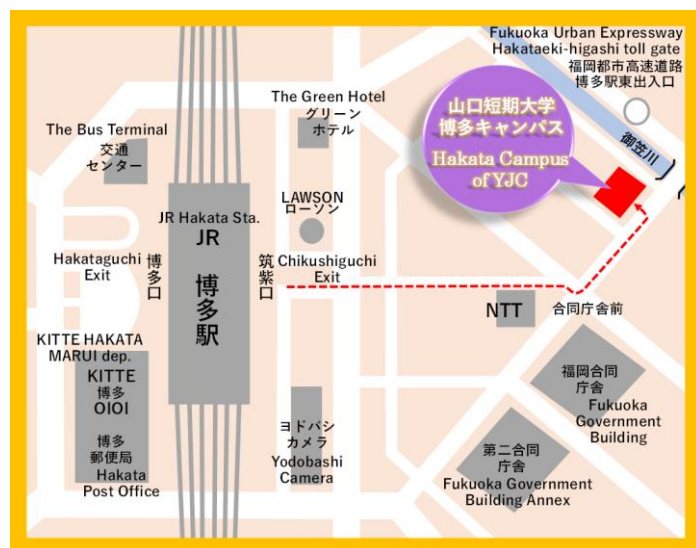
Fukuoka Urban Expressway Hakataeki-higashi toll gate
福岡都市高速道路
博多駅東出入口

御笠川

山口短期大学
博多キャンパス
Hakata Campus of YJC

The Green Hotel
グリーンホテル

The Bus Terminal
交通センター

LAWSON
ローソン

JR Hakata Sta.
JR
博多駅

Hakataguchi Exit
博多口

筑紫口
Chikushiguchi Exit

NTT

合同庁舎前

KITTE HAKATA
MARUI dep.
KITTE
博多
OIOI

博多
郵便局
Hakata
Post Office

ヨドバシ
カメラ
Yodobashi
Camera

福岡合同
庁舎
Fukuoka
Government
Building

第二合同
庁舎
Fukuoka Government
Building Annex